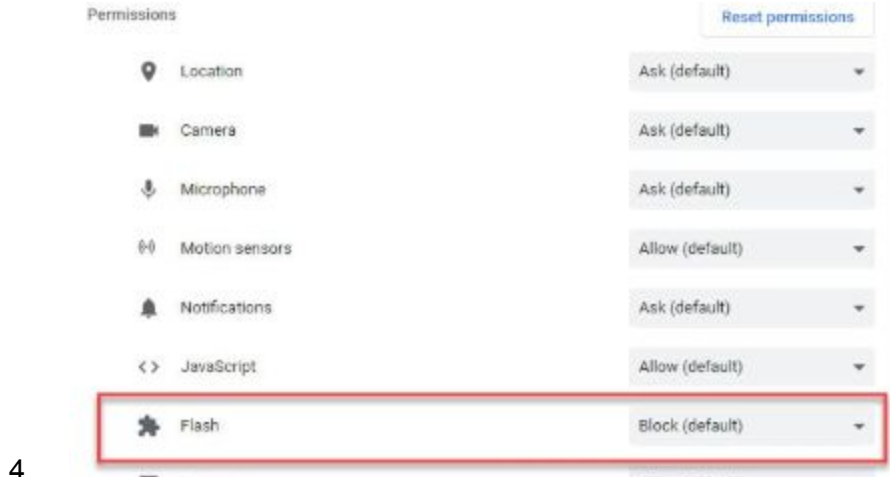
Permissions

Reset permissions

Location Ask (default)

Camera Ask (default)

Microphone Ask (default)

Motion sensors Allow (default)

Notifications Ask (default)

<> JavaScript Allow (default)

Flash Block (default)

4